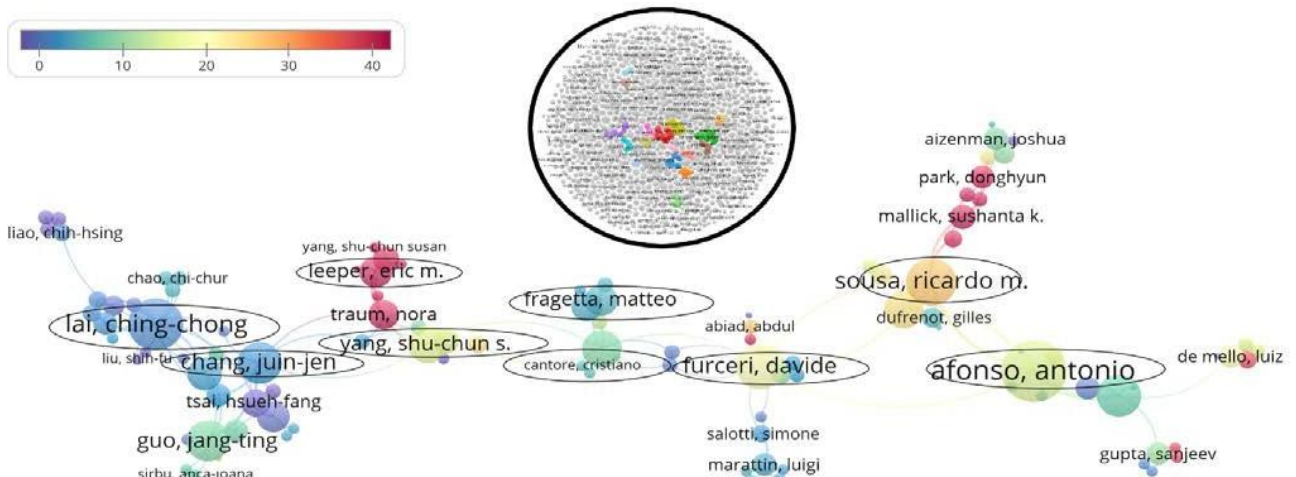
0 10 20 30 40

aizenman, joshua
park, donghyun
mallick, sushanta k.
liao, chih-hsing
yang, shu-chun susan
leeper, eric m.
chao, chi-chur
sousa, ricardo m.
fragetta, matteo
traum, nora
lai, ching-chong
dufrenot, gilles
abiad, abdul
yang, shu-chun s.
liu, shih-fu
chang, juin-jen
de mello, luiz
cantore, cristiano
furceri, davide
afonso, antonio
tsai, hsueh-fang
guo, jang-ting
salotti, simone
gupta, sanjeev
marattin, luigi
sirbu, anca-ioana